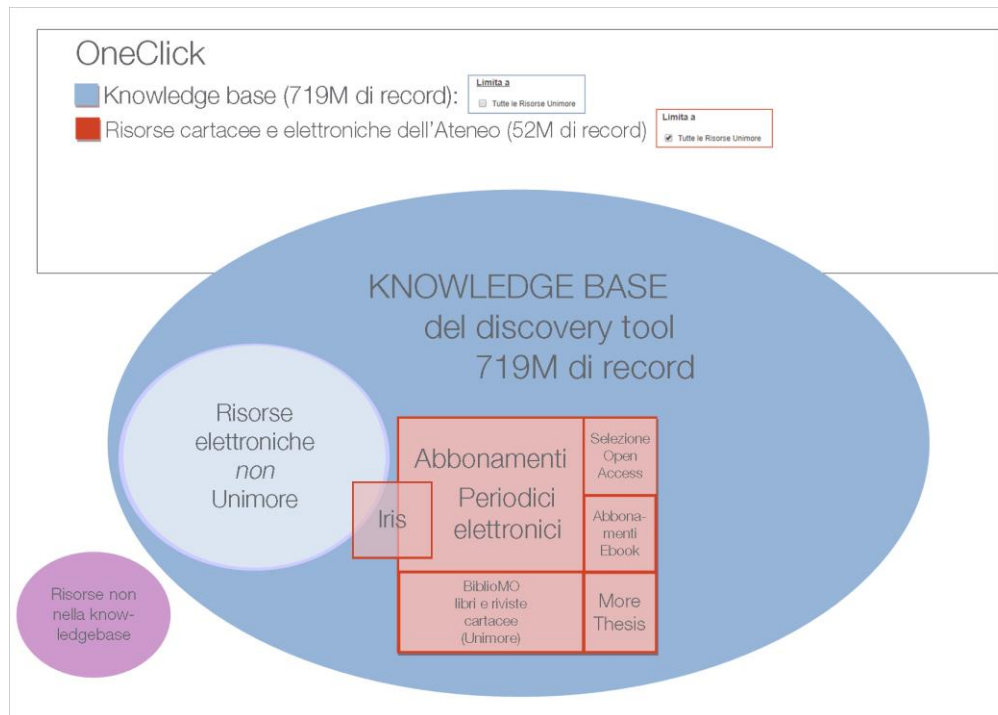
OneClick

Knowledge base (719M di record): Limita a
Tutte le Risorse Unimore

Risorse cartacee e elettroniche dell'Ateneo (52M di record) Limita a
Tutte le Risorse Unimore

KNOWLEDGE BASE
del discovery tool
719M di record

Risorse elettroniche *non* Unimore

Abbonamenti Periodici elettronici

Iris

Selezione Open Access

Abbonamenti Ebook

BiblioMO libri e riviste cartacee (Unimore)

More Thesis

Risorse non nella knowledgebase